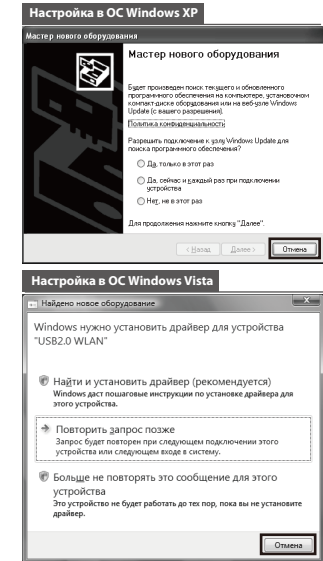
Настройка в ОС Windows XP

Мастер нового оборудования

Мастер нового оборудования

Будет произведен поиск текущего и обновленного программного обеспечения на компьютере, установочном компакт-диске оборудования или на веб-узле Windows Update (с вашего разрешения).

Политика конфиденциальности

Разрешить подключение к узлу Windows Update для поиска программного обеспечения?

Да, только в этот раз

Да, сейчас и каждый раз при подключении устройства

Нет, не в этот раз

Для продолжения нажмите кнопку "Далее".

< Назад   Далее >   Отмена

Настройка в ОС Windows Vista

Найдено новое оборудование

Windows нужно установить драйвер для устройства "USB2.0 WLAN"

Найти и установить драйвер (рекомендуется)
Windows даст пошаговые инструкции по установке драйвера для этого устройства.

Повторить запрос позже
Запрос будет повторен при следующем подключении этого устройства или следующем входе в систему.

Больше не повторять это сообщение для этого устройства
Это устройство не будет работать до тех пор, пока вы не установите драйвер.

Отмена